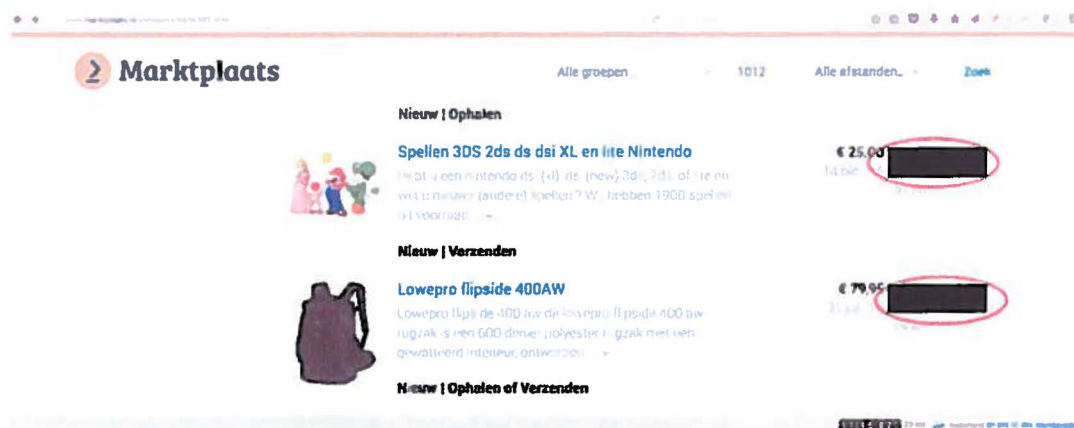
Marktplaats

Alle groepen 1012 Alle afstanden Zoek

Nieuw | Ophalen

Spellen 3DS 2ds ds dsi XL en lite Nintendo

Heb je een nintendo ds (xl), ds (new) 2ds, 3ds of lite en wil je nieuwe (andere) spellen? W. hebben 1900 spellen in voorraad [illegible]

€ 25,00

14 okt.

Nieuw | Verzenden

Lowepro flipside 400AW

Lowepro flipside 400 aw de lowepro flipside 400 aw rugzak is een 600 denier polyester rugzak met een gewatteerd interieur, ontworpen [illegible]

€ 79,95

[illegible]

Nieuw | Ophalen of Verzenden